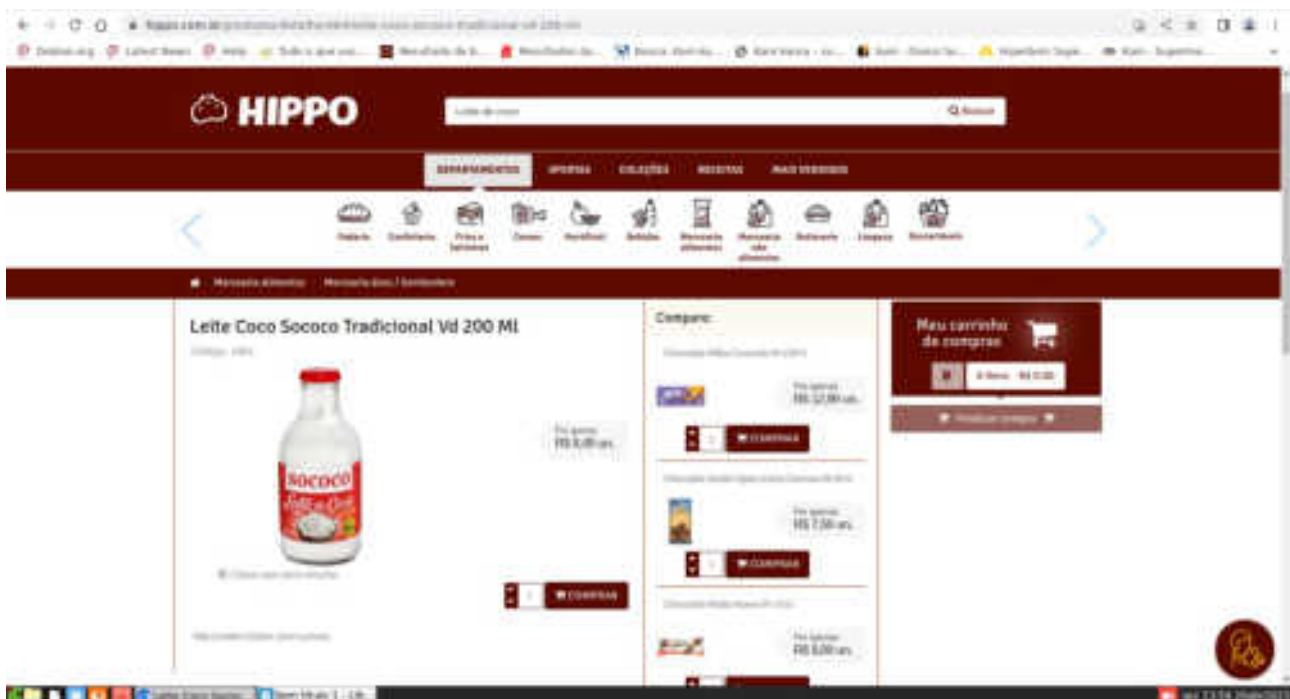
HIPPO

Q Buscar

DEPARTAMENTOS OFERTAS COLEÇÕES RECEITAS MAIS VENDIDOS

Padaria Confeitaria Frios e laticínios Carnes Hortifruti Bebidas Mercearia alimentos Mercearia não alimentos Bazar Limpeza Diversidade

Mercearia Alimentos Mercearia Doce / Sobremesa

Leite Coco Sococo Tradicional Vd 200 Ml

Por apenas R$ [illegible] un.

COMPRAR

Compare:

Por apenas R$ 12,99 un.

COMPRAR

Por apenas R$ 7,59 un.

COMPRAR

Por apenas R$ 8,09 un.

Meu carrinho de compras

Finalizar compra